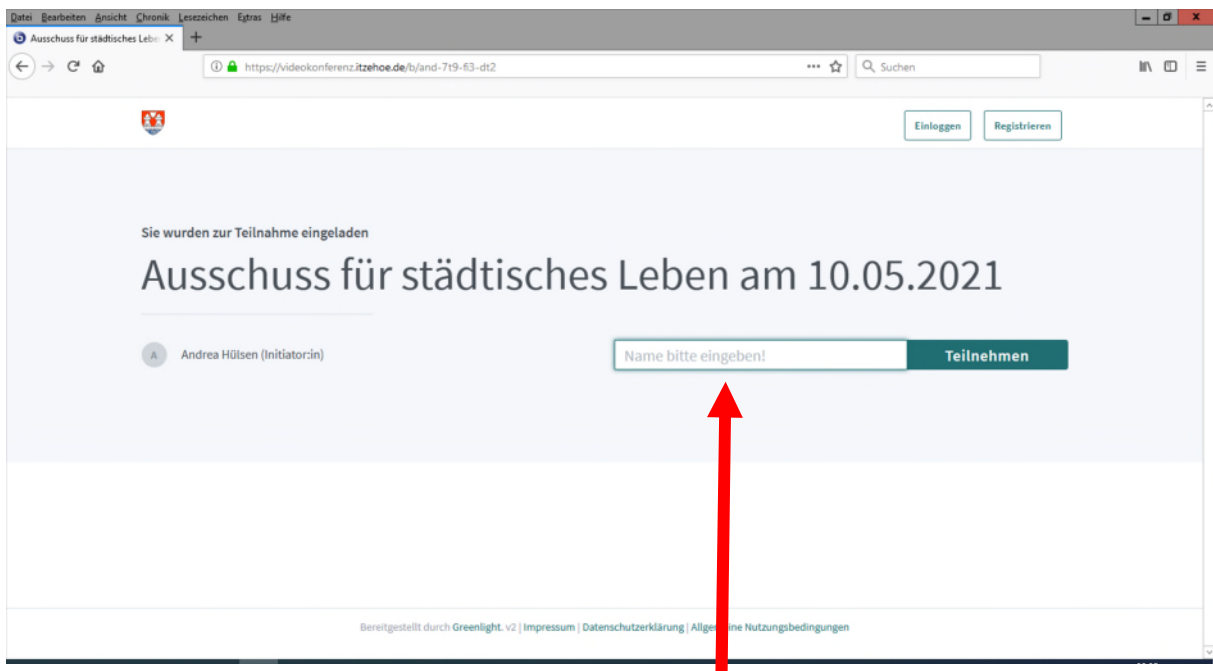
Datei Bearbeiten Ansicht Chronik Lesezeichen Extras Hilfe

Ausschuss für städtisches Lebe ×

https://videokonferenz.itzehoe.de/b/and-7t9-fi3-dt2

Suchen

Einloggen Registrieren

Sie wurden zur Teilnahme eingeladen

Ausschuss für städtisches Leben am 10.05.2021

A Andrea Hülsen (Initiator:in)

Name bitte eingeben!

Teilnehmen

Bereitgestellt durch Greenlight. v2 | Impressum | Datenschutzerklärung | Allge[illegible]ine Nutzungsbedingungen